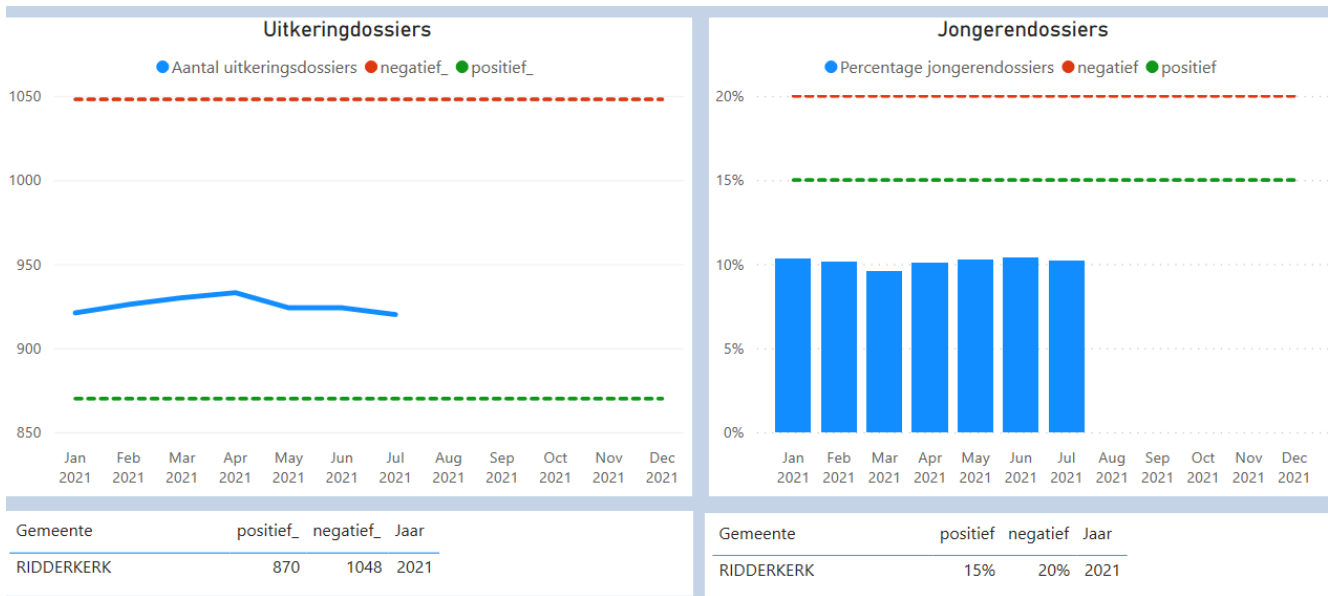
Uitkeringdossiers

Aantal uitkeringsdossiers negatief_ positief_

1050
1000
950
900
850

Jan 2021 Feb 2021 Mar 2021 Apr 2021 May 2021 Jun 2021 Jul 2021 Aug 2021 Sep 2021 Oct 2021 Nov 2021 Dec 2021

Jongerendossiers

Percentage jongerendossiers negatief positief

20%
15%
10%
5%
0%

Jan 2021 Feb 2021 Mar 2021 Apr 2021 May 2021 Jun 2021 Jul 2021 Aug 2021 Sep 2021 Oct 2021 Nov 2021 Dec 2021

| Gemeente | positief_ | negatief_ | Jaar |
|---|---|---|---|
| RIDDERKERK | 870 | 1048 | 2021 |

| Gemeente | positief | negatief | Jaar |
|---|---|---|---|
| RIDDERKERK | 15% | 20% | 2021 |